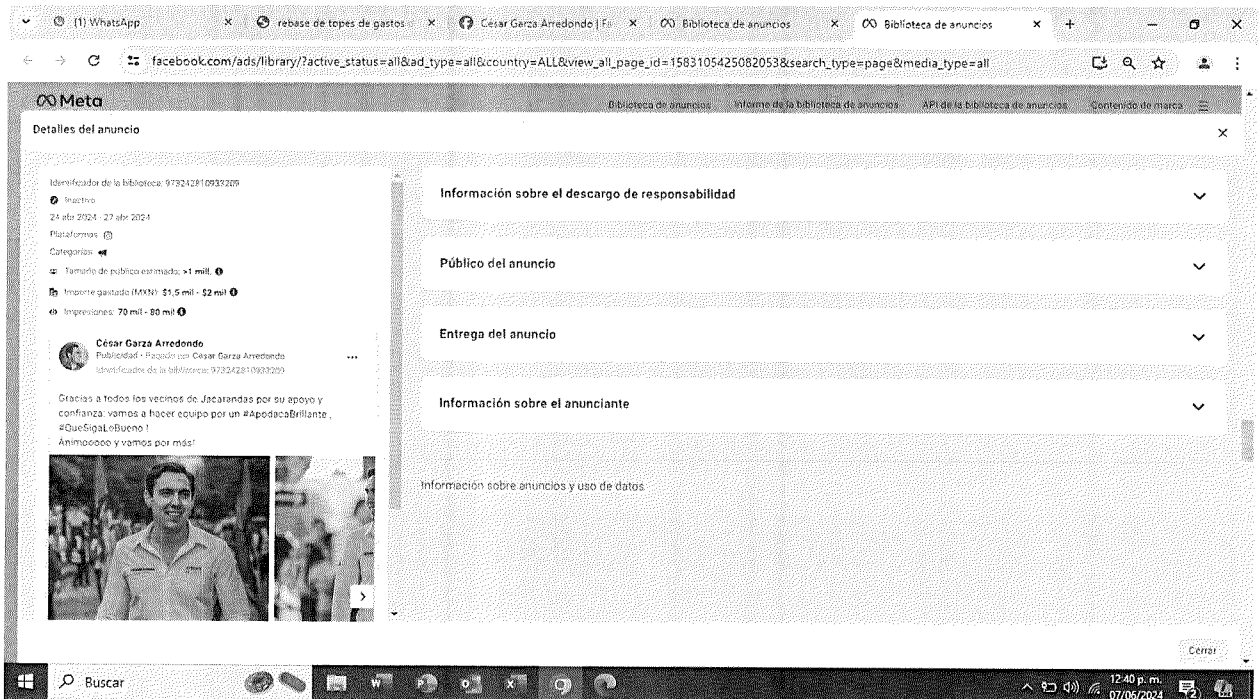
(1) WhatsApp
rebase de topes de gastos
César Garza Arredondo | F
Biblioteca de anuncios
Biblioteca de anuncios

facebook.com/ads/library/?active_status=all&ad_type=all&country=ALL&view_all_page_id=1583105425082053&search_type=page&media_type=all

Meta
Biblioteca de anuncios
Informe de la biblioteca de anuncios
API de la biblioteca de anuncios
Contenido de marca

Detalles del anuncio

Identificador de la biblioteca: 973242810933209
Inactivo
24 abr 2024 - 27 abr 2024
Plataformas
Categorías
Tamaño de público estimado: >1 mill.
Importe gastado (MXN): $1,5 mil - $2 mil
Impresiones: 70 mil - 80 mil

César Garza Arredondo
Publicidad · Pagado por César Garza Arredondo
Identificador de la biblioteca: 973242810933209

Gracias a todos los vecinos de Jacarandas por su apoyo y confianza; vamos a hacer equipo por un #ApodacaBrillante, #QueSigaLoBueno !
Ánimoooo y vamos por más!

Información sobre el descargo de responsabilidad

Público del anuncio

Entrega del anuncio

Información sobre el anunciante

Información sobre anuncios y uso de datos

Cerrar

Buscar

12:40 p. m.
07/06/2024